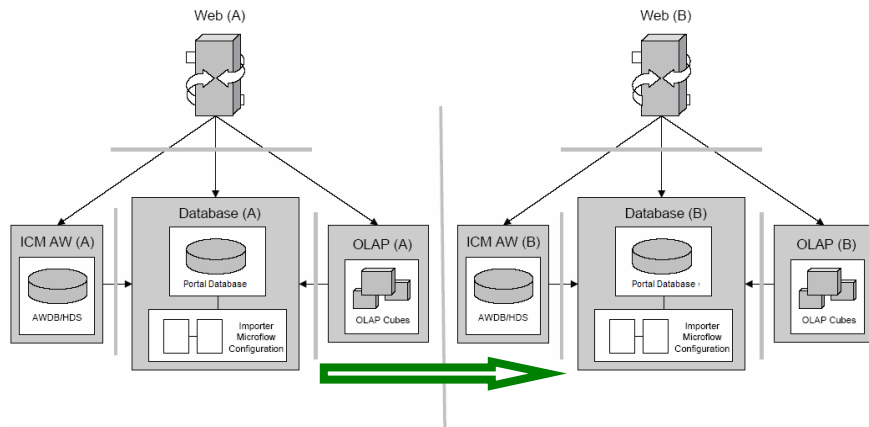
Web (A)

Database (A)

ICM AW (A)

AWDB/HDS

Portal Database

Importer Microflow Configuration

OLAP (A)

OLAP Cubes

Web (B)

Database (B)

ICM AW (B)

AWDB/HDS

Portal Database

Importer Microflow Configuration

OLAP (B)

OLAP Cubes